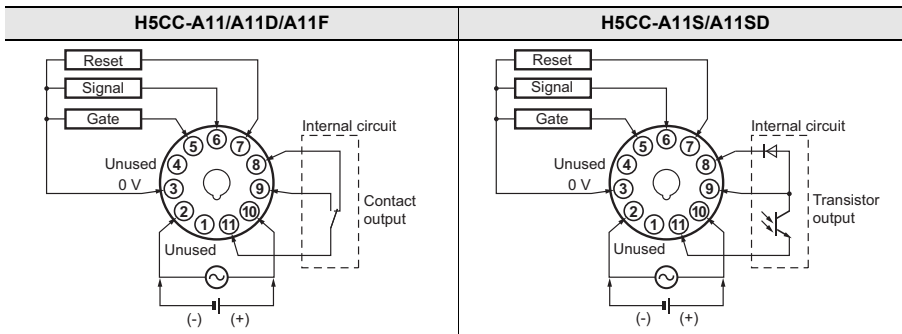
| H5CC-A11/A11D/A11F | H5CC-A11S/A11SD |
|---|---|
| Reset<br>Signal<br>Gate<br>5 6 7<br>Internal circuit<br>Unused 4 8<br>0 V 3 9<br>Contact output<br>2 10<br>1 11<br>Unused<br>(-) (+) | Reset<br>Signal<br>Gate<br>5 6 7<br>Internal circuit<br>Unused 4 8<br>0 V 3 9<br>Transistor output<br>2 10<br>1 11<br>Unused<br>(-) (+) |